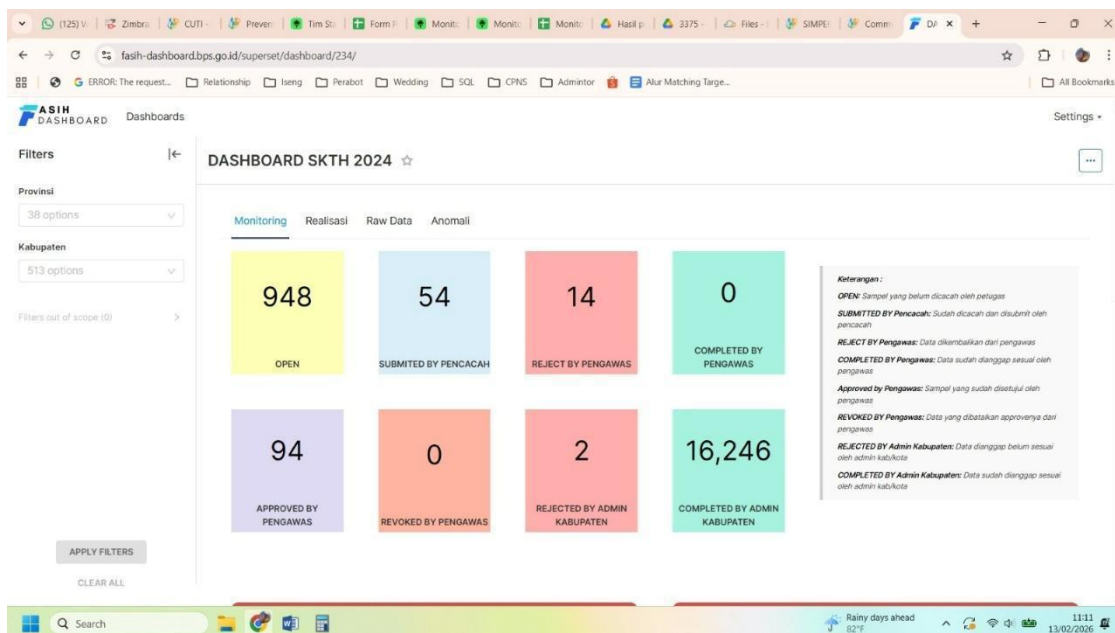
(125) W | Zimbra | CUTI | Preven | Tim St | Form | Monito | Monito | Monito | Hasil p | 3375 | Files | SIMPE | Comm | DA × +

fasih-dashboard.bps.go.id/superset/dashboard/234/

ERROR: The request... Relationship Iseng Perabot Wedding SQL CPNS Admintor Alur Matching Targe... All Bookmarks

ASIH DASHBOARD Dashboards Settings

Filters

Provinsi
38 options

Kabupaten
513 options

Filters out of scope (0)

APPLY FILTERS
CLEAR ALL

DASHBOARD SKTH 2024

Monitoring Realisasi Raw Data Anomali

| 948 OPEN | 54 SUBMITED BY PENCACAH | 14 REJECT BY PENGAWAS | 0 COMPLETED BY PENGAWAS |
|---|---|---|---|
| 94 APPROVED BY PENGAWAS | 0 REVOKED BY PENGAWAS | 2 REJECTED BY ADMIN KABUPATEN | 16,246 COMPLETED BY ADMIN KABUPATEN |

Keterangan :
OPEN: Sampel yang belum dicacah oleh petugas
SUBMITTED BY Pencacah: Sudah dicacah dan disubmit oleh pencacah
REJECT BY Pengawas: Data dikembalikan dari pengawas
COMPLETED BY Pengawas: Data sudah dianggap sesuai oleh pengawas
Approved by Pengawas: Sampel yang sudah disetujui oleh pengawas
REVOKED BY Pengawas: Data yang dibatalkan approvenya dari pengawas
REJECTED BY Admin Kabupaten: Data dianggap belum sesuai oleh admin kab/kota
COMPLETED BY Admin Kabupaten: Data sudah dianggap sesuai oleh admin kab/kota

Search
Rainy days ahead 82°F
11:11 13/02/2026